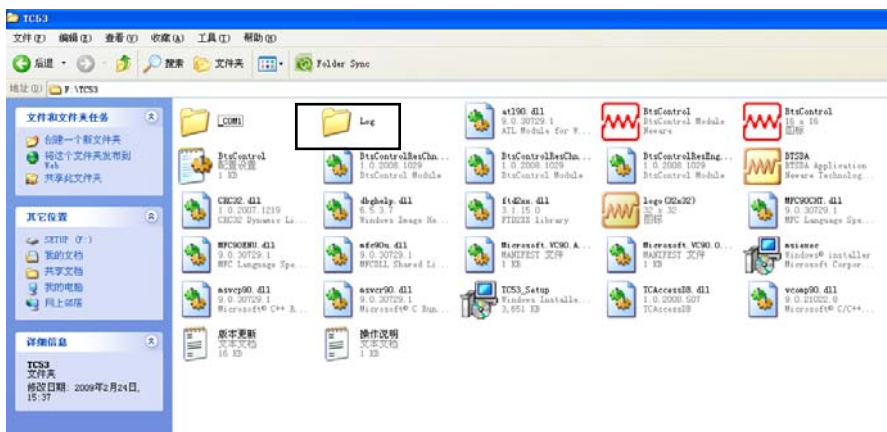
TC53

文件(F) 编辑(E) 查看(V) 收藏(A) 工具(T) 帮助(H)

后退 搜索 文件夹 Folder Sync

地址(D) F:\TC53

文件和文件夹任务
创建一个新文件夹
将这个文件夹发布到 Web
共享此文件夹

其它位置
SETUP (F:)
我的文档
共享文档
我的电脑
网上邻居

详细信息
TC53
文件夹
修改日期: 2009年2月24日, 15:37

_COM1

Log

atl90.dll
9.0.30729.1
ATL Module for W...

BtsControl
BtsControl Module
Neware

BtsControl
16 x 16
图标

BtsControl
配置设置
1 KB

BtsControlResChn...
1.0.2008.1029
BtsControl Module

BtsControlResChn...
1.0.2008.1029
BtsControl Module

BtsControlResEng...
1.0.2008.1029
BtsControl Module

BTSDA
BTSDA Application
Neware Technolog...

CRC32.dll
1.0.2007.1219
CRC32 Dynamic Li...

dbghelp.dll
6.5.3.7
Windows Image He...

ftd2xx.dll
3.1.15.0
FTD2XX library

logo(32x32)
32 x 32
图标

MFC90CHT.dll
9.0.30729.1
MFC Language Spe...

MFC90ENU.dll
9.0.30729.1
MFC Language Spe...

mfc90u.dll
9.0.30729.1
MFCDLL Shared Li...

Microsoft.VC90.A...
MANIFEST 文件
1 KB

Microsoft.VC90.O...
MANIFEST 文件
1 KB

msiexec
Windows® installer
Microsoft Corpor...

msvcp90.dll
9.0.30729.1
Microsoft® C++ R...

msvcr90.dll
9.0.30729.1
Microsoft® C Run...

TC53_Setup
Windows Installe...
3,651 KB

TCAccessDB.dll
1.0.2008.507
TCAccessDB

vcomp90.dll
9.0.21022.8
Microsoft® C/C++...

版本更新
文本文档
16 KB

操作说明
文本文档
1 KB